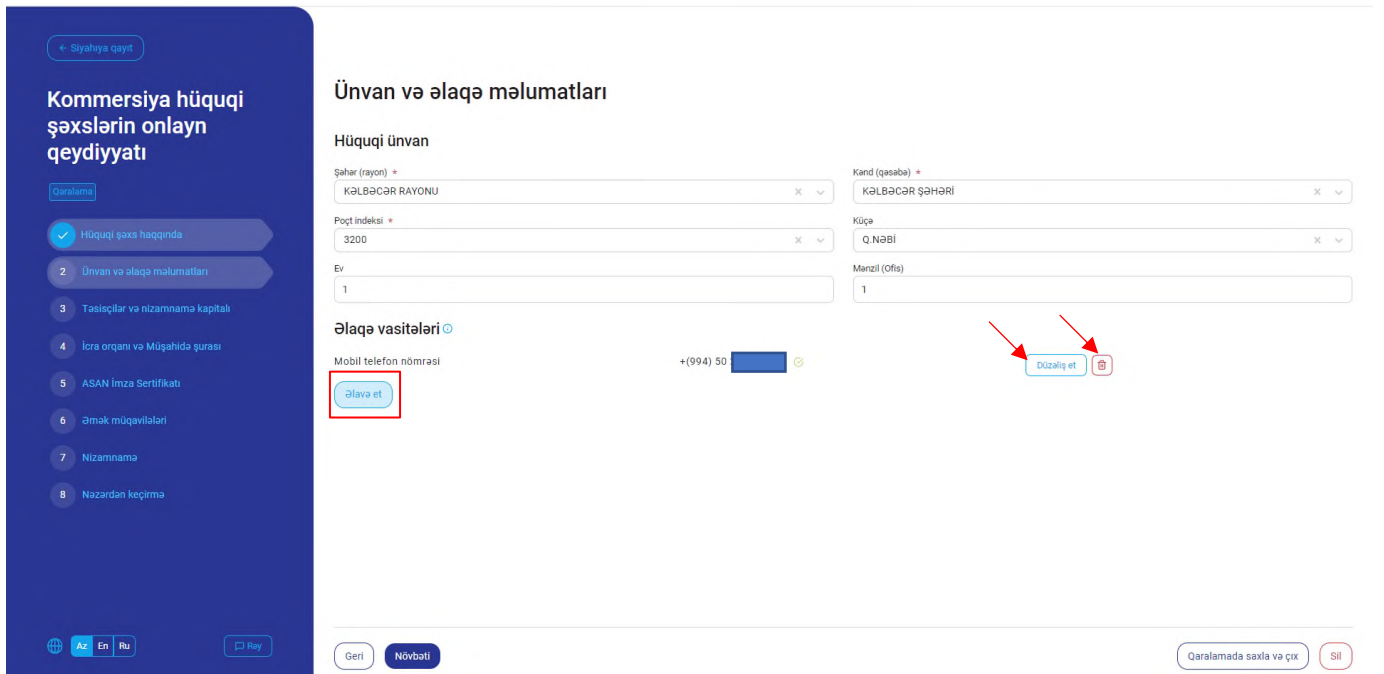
← Siyahıya qayıt

Kommersiya hüquqi şəxslərin onlayn qeydiyyatı

Qaralama

Hüquqi şəxs haqqında
2 Ünvan və əlaqə məlumatları
3 Təsisçilər və nizamnamə kapitalı
4 İcra orqanı və Müşahidə şurası
5 ASAN İmza Sertifikatı
6 Əmək müqavilələri
7 Nizamnamə
8 Nəzərdən keçirmə

Az En Ru

Rəy

Ünvan və əlaqə məlumatları

Hüquqi ünvan

Şəhər (rayon) *
KƏLBƏCƏR RAYONU

Kənd (qəsəbə) *
KƏLBƏCƏR ŞƏHƏRİ

Poçt indeksi *
3200

Küçə
Q.NƏBİ

Ev
1

Mənzil (Ofis)
1

Əlaqə vasitələri

Mobil telefon nömrəsi
+(994) 50

Düzəliş et

Əlavə et

Geri
Növbəti

Qaralamada saxla və çıx
Sil